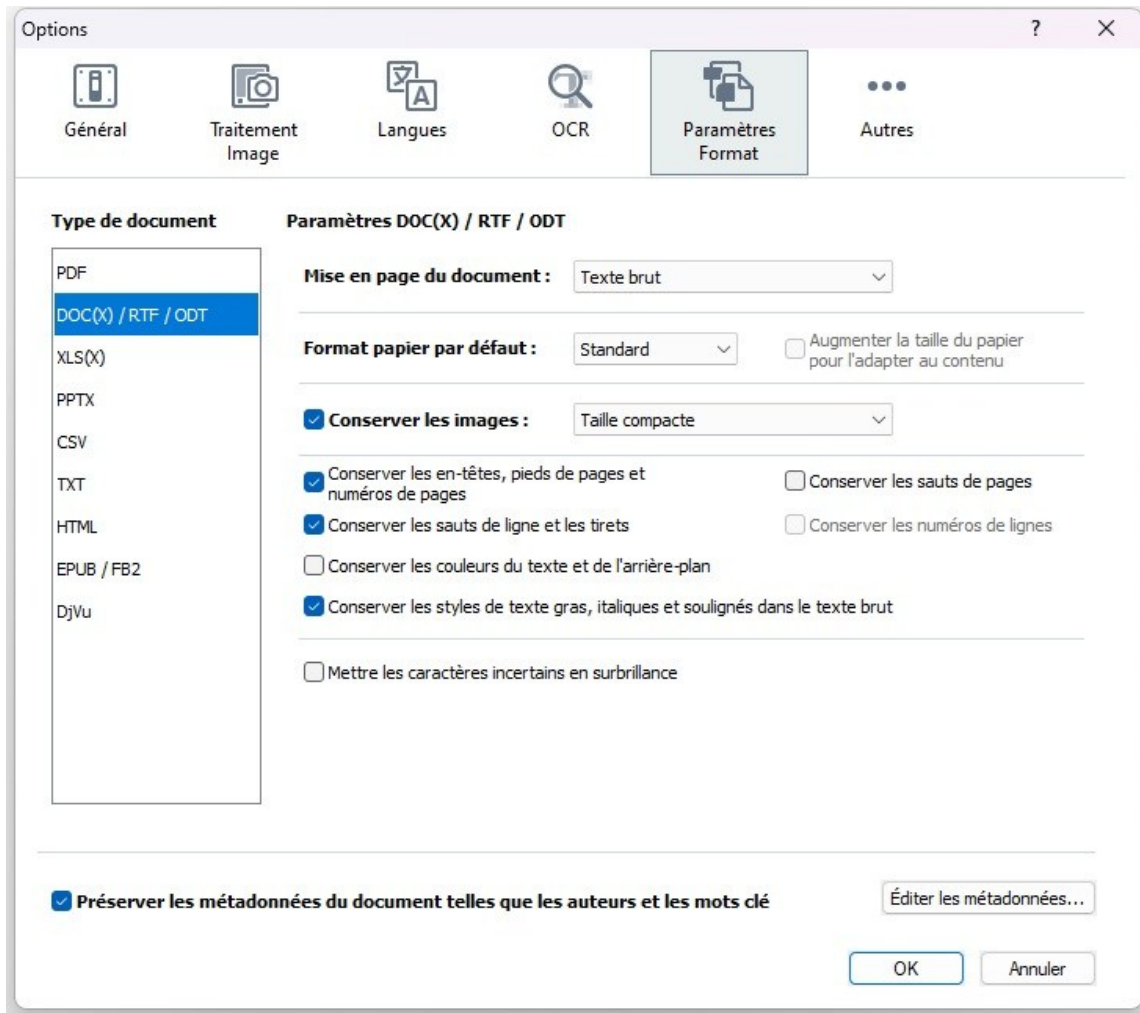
Options

?

X

Général

Traitement Image

Langues

OCR

Paramètres Format

Autres

Type de document

PDF

DOC(X) / RTF / ODT

XLS(X)

PPTX

CSV

TXT

HTML

EPUB / FB2

DjVu

Paramètres DOC(X) / RTF / ODT

Mise en page du document : Texte brut

Format papier par défaut : Standard

Augmenter la taille du papier pour l'adapter au contenu

Conserver les images : Taille compacte

Conserver les en-têtes, pieds de pages et numéros de pages

Conserver les sauts de pages

Conserver les sauts de ligne et les tirets

Conserver les numéros de lignes

Conserver les couleurs du texte et de l'arrière-plan

Conserver les styles de texte gras, italiques et soulignés dans le texte brut

Mettre les caractères incertains en surbrillance

Préserver les métadonnées du document telles que les auteurs et les mots clé

Éditer les métadonnées...

OK

Annuler